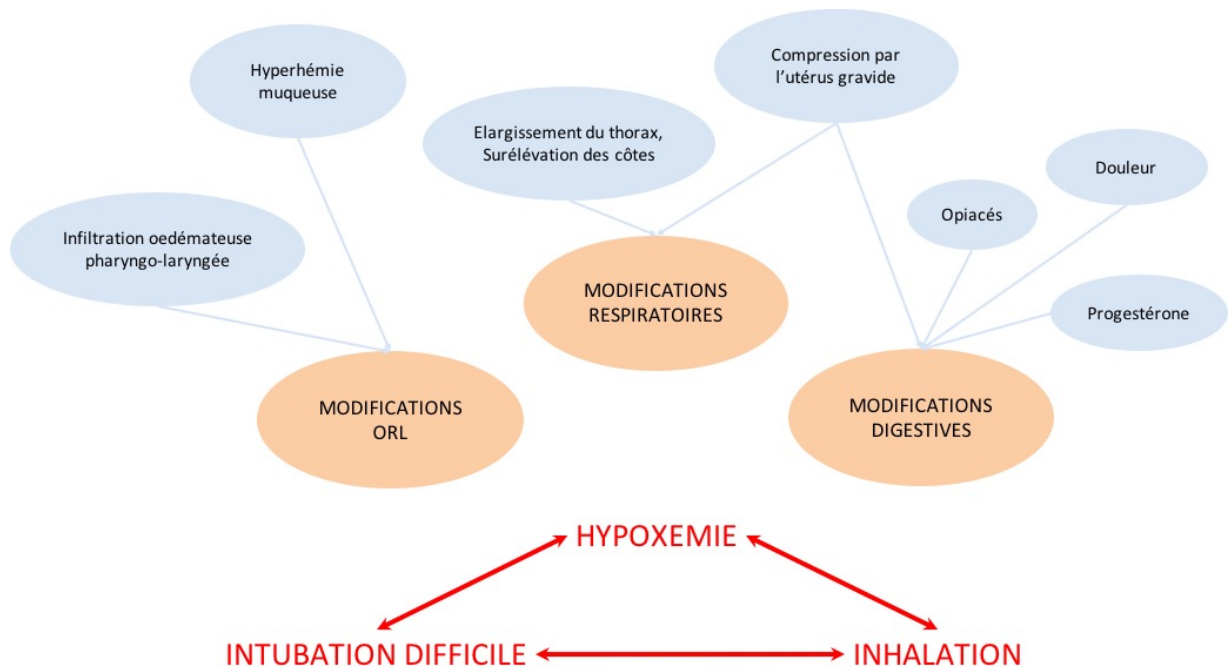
Hyperhémie muqueuse

Compression par l'utérus gravide

Elargissement du thorax, Surélévation des côtes

Douleur

Opiacés

Infiltration oedémateuse pharyngo-laryngée

MODIFICATIONS RESPIRATOIRES

Progestérone

MODIFICATIONS ORL

MODIFICATIONS DIGESTIVES

HYPOXEMIE

INTUBATION DIFFICILE

INHALATION